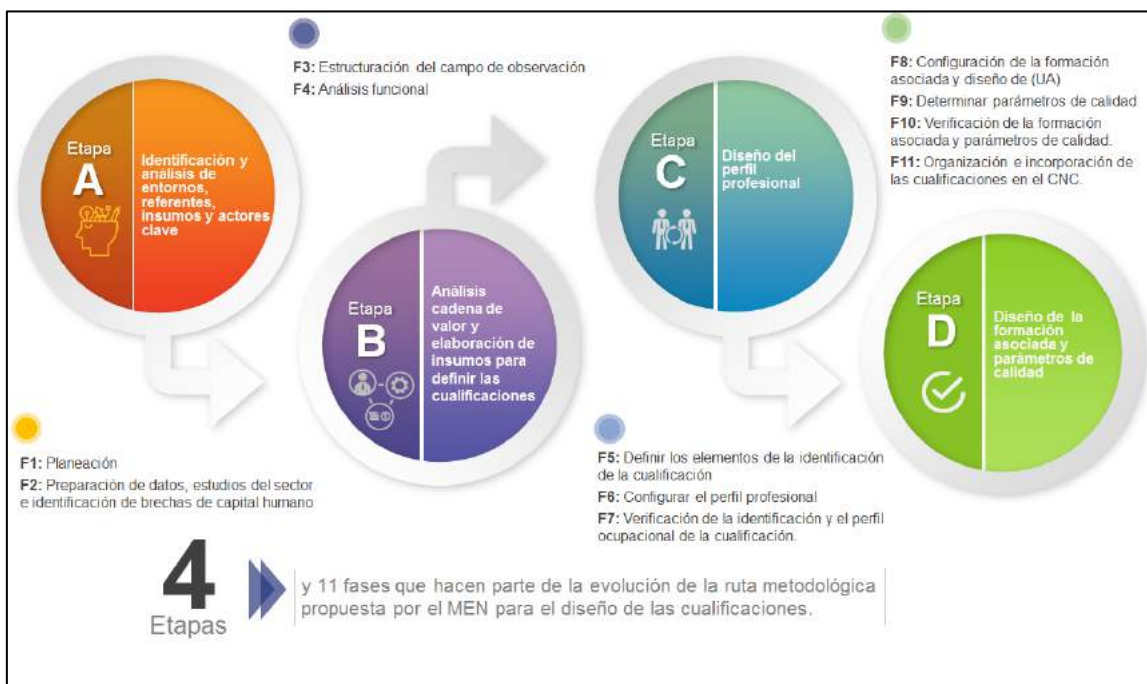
Etapa
A
Identificación y análisis de entornos, referentes, insumos y actores clave

F3: Estructuración del campo de observación
F4: Análisis funcional

Etapa
B
Análisis cadena de valor y elaboración de insumos para definir las cualificaciones

F1: Planeación
F2: Preparación de datos, estudios del sector e identificación de brechas de capital humano

Etapa
C
Diseño del perfil profesional

F8: Configuración de la formación asociada y diseño de (UA)
F9: Determinar parámetros de calidad
F10: Verificación de la formación asociada y parámetros de calidad.
F11: Organización e incorporación de las cualificaciones en el CNC.

Etapa
D
Diseño de la formación asociada y parámetros de calidad

F5: Definir los elementos de la identificación de la cualificación
F6: Configurar el perfil profesional
F7: Verificación de la identificación y el perfil ocupacional de la cualificación.

4
Etapas
y 11 fases que hacen parte de la evolución de la ruta metodológica propuesta por el MEN para el diseño de las cualificaciones.